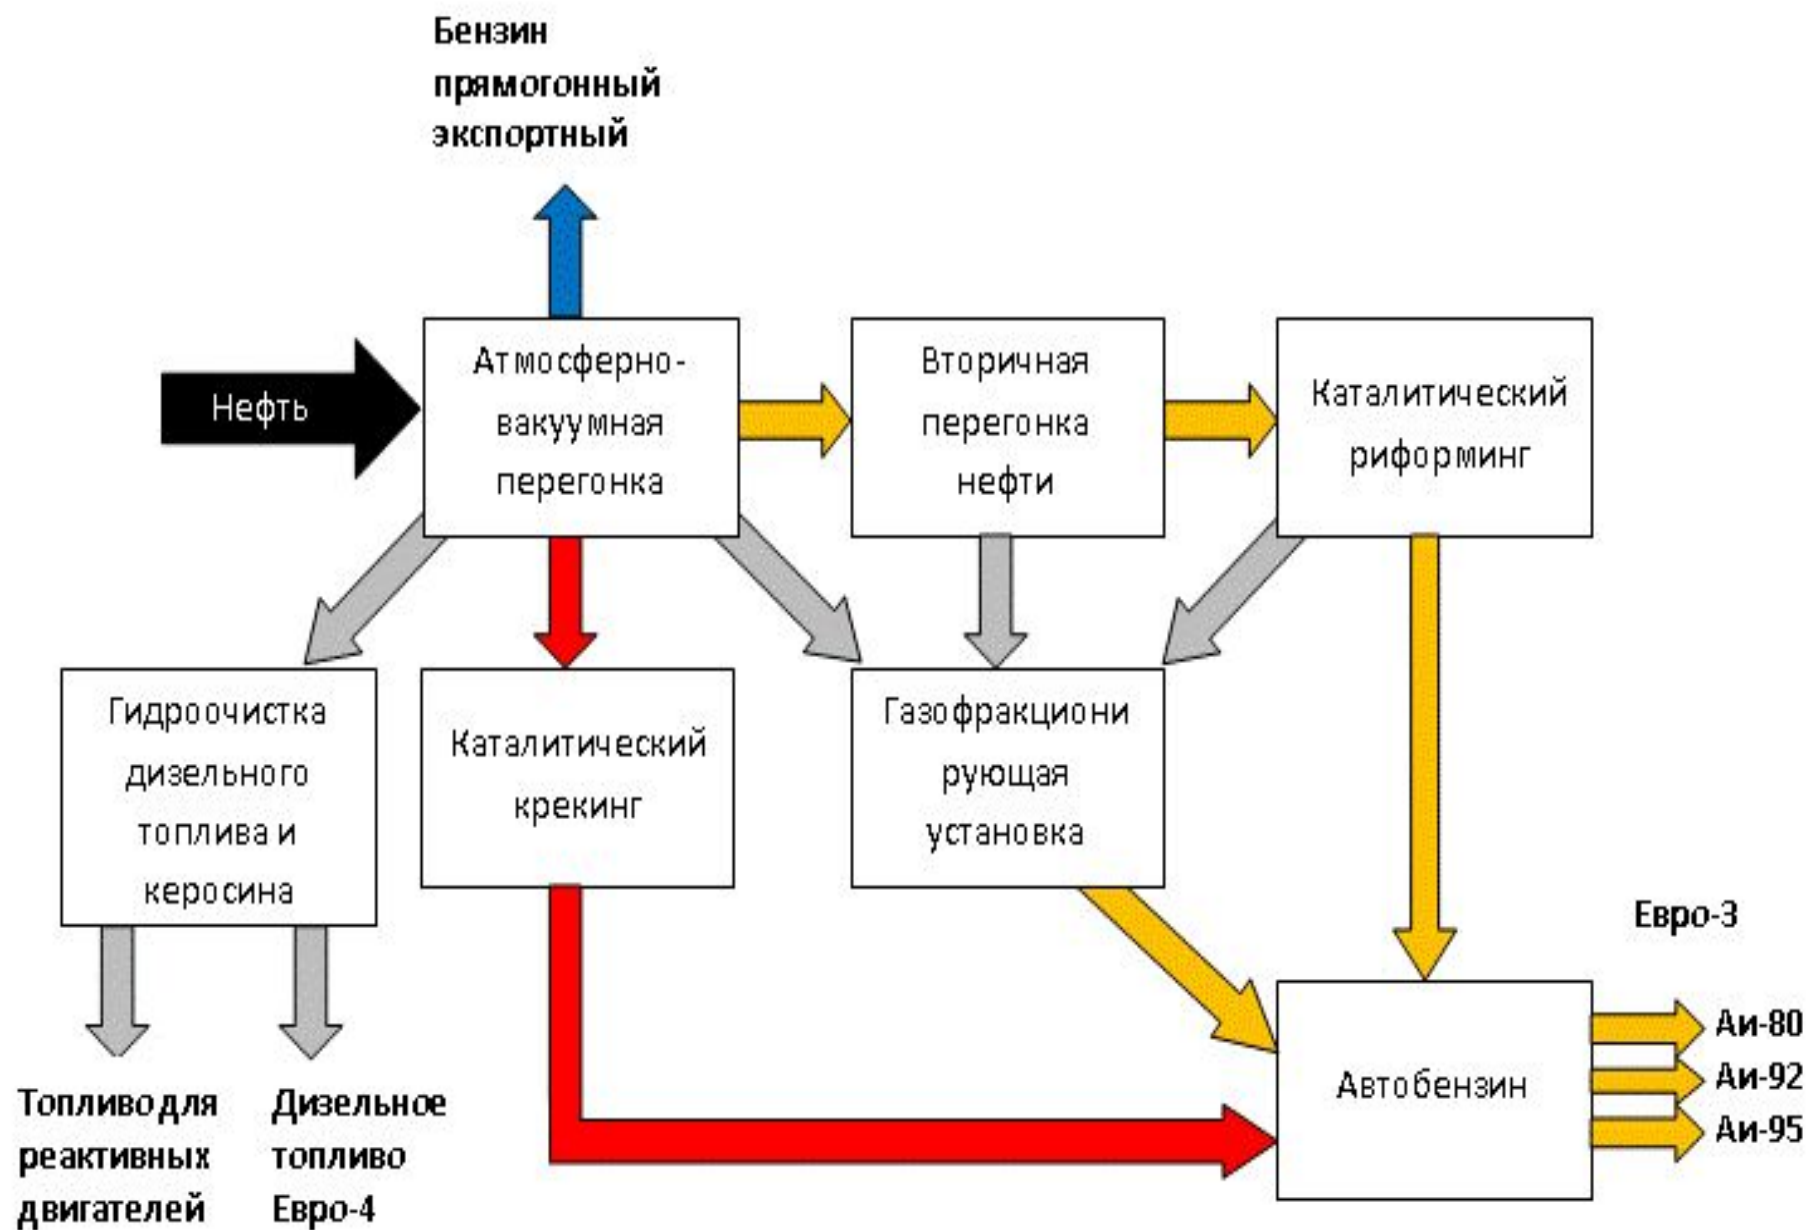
Бензин прямогонный экспортный

Нефть

Атмосферно-вакуумная перегонка

Вторичная перегонка нефти

Каталитический риформинг

Гидроочистка дизельного топлива и керосина

Каталитический крекинг

Газофракционирующая установка

Евро-3

Автобензин

Аи-80
Аи-92
Аи-95

Топливо для реактивных двигателей

Дизельное топливо Евро-4